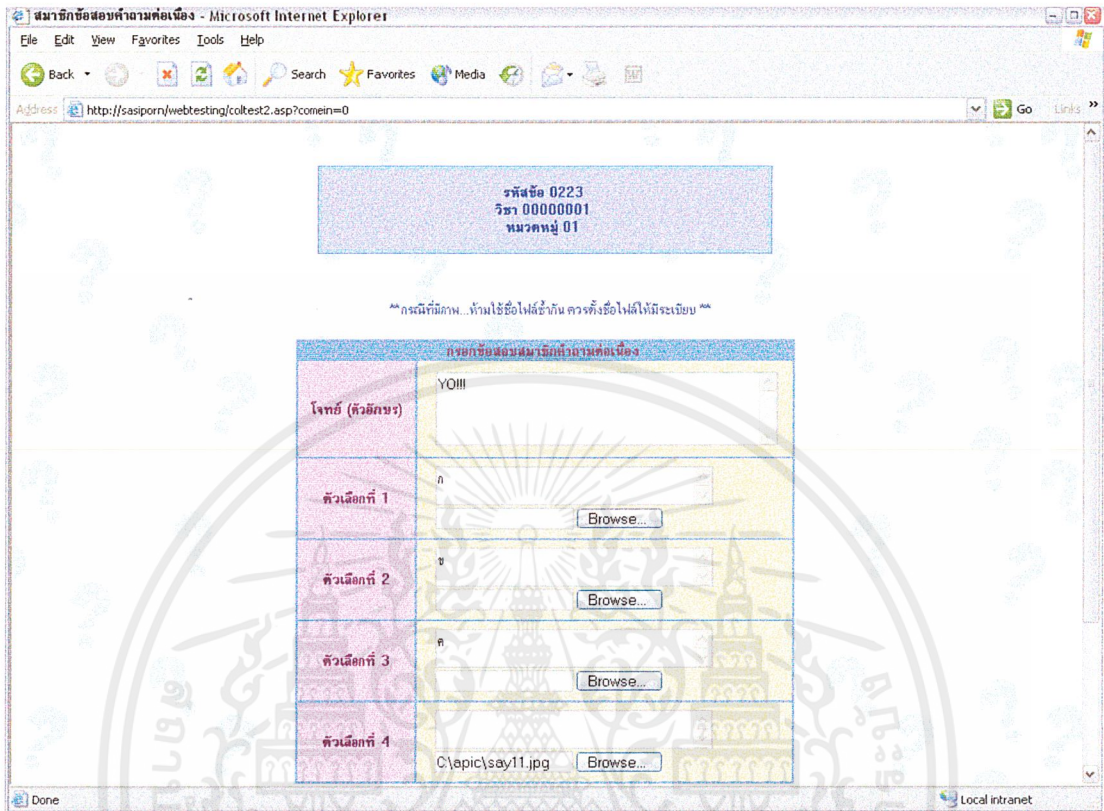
สมาชิกข้อสอบคำถามต่อเนื่อง - Microsoft Internet Explorer

File Edit View Favorites Tools Help

Back Search Favorites Media

Address http://sasiporn/webtesting/coltest2.asp?comein=0 Go Links

รหัสข้อ 0223
วิชา 00000001
หมวดหมู่ 01

** กรณีที่มีภาพ...ห้ามใช้ชื่อไฟล์ซ้ำกัน ควรตั้งชื่อไฟล์ให้มีระเบียบ **

| กรอกข้อสอบสมาชิกคำถามต่อเนื่อง | |
|---|---|
| โจทย์ (ตัวอักษร) | YO!!! |
| ตัวเลือกที่ 1 | ก Browse... |
| ตัวเลือกที่ 2 | ข Browse... |
| ตัวเลือกที่ 3 | ค Browse... |
| ตัวเลือกที่ 4 | C:\apic\say11.jpg Browse... |

Done Local intranet